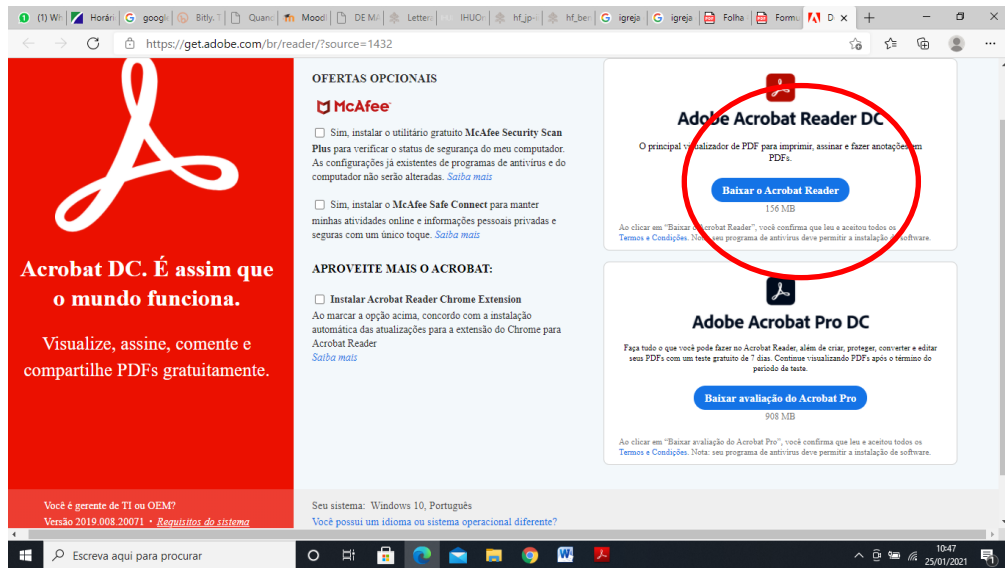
(1) Wh | Horári | google | Bitly. T | Quanc | Moodl | DE Má | Letter | IHUOr | hf_jp | hf_ber | igreja | igreja | Folha | Formu | D

https://get.adobe.com/br/reader/?source=1432

Acrobat DC. É assim que o mundo funciona.

Visualize, assine, comente e compartilhe PDFs gratuitamente.

OFERTAS OPCIONAIS

McAfee

Sim, instalar o utilitário gratuito McAfee Security Scan Plus para verificar o status de segurança do meu computador. As configurações já existentes de programas de antivírus e do computador não serão alteradas. Saiba mais

Sim, instalar o McAfee Safe Connect para manter minhas atividades online e informações pessoais privadas e seguras com um único toque. Saiba mais

APROVEITE MAIS O ACROBAT:

Instalar Acrobat Reader Chrome Extension

Ao marcar a opção acima, concordo com a instalação automática das atualizações para a extensão do Chrome para Acrobat Reader
Saiba mais

Adobe Acrobat Reader DC

O principal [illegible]izador de PDF para imprimir, assinar e fazer anotaçõ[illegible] em PDFs.

Baixar o Acrobat Reader

156 MB

Ao clicar em "Baixar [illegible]crobat Reader", você confirma que leu e aceitou todos os Termos e Condições. Not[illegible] seu programa de antivírus deve permitir a instalação de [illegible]oftware.

Adobe Acrobat Pro DC

Faça tudo o que você pode fazer no Acrobat Reader, além de criar, proteger, converter e editar seus PDFs com um teste gratuito de 7 dias. Continue visualizando PDFs após o término do período de teste.

Baixar avaliação do Acrobat Pro

908 MB

Ao clicar em "Baixar avaliação do Acrobat Pro", você confirma que leu e aceitou todos os Termos e Condições. Nota: seu programa de antivírus deve permitir a instalação de software.

Você é gerente de TI ou OEM?
Versão 2019.008.20071 • Requisitos do sistema

Seu sistema: Windows 10, Português
Você possui um idioma ou sistema operacional diferente?

Escreva aqui para procurar

10:47
25/01/2021